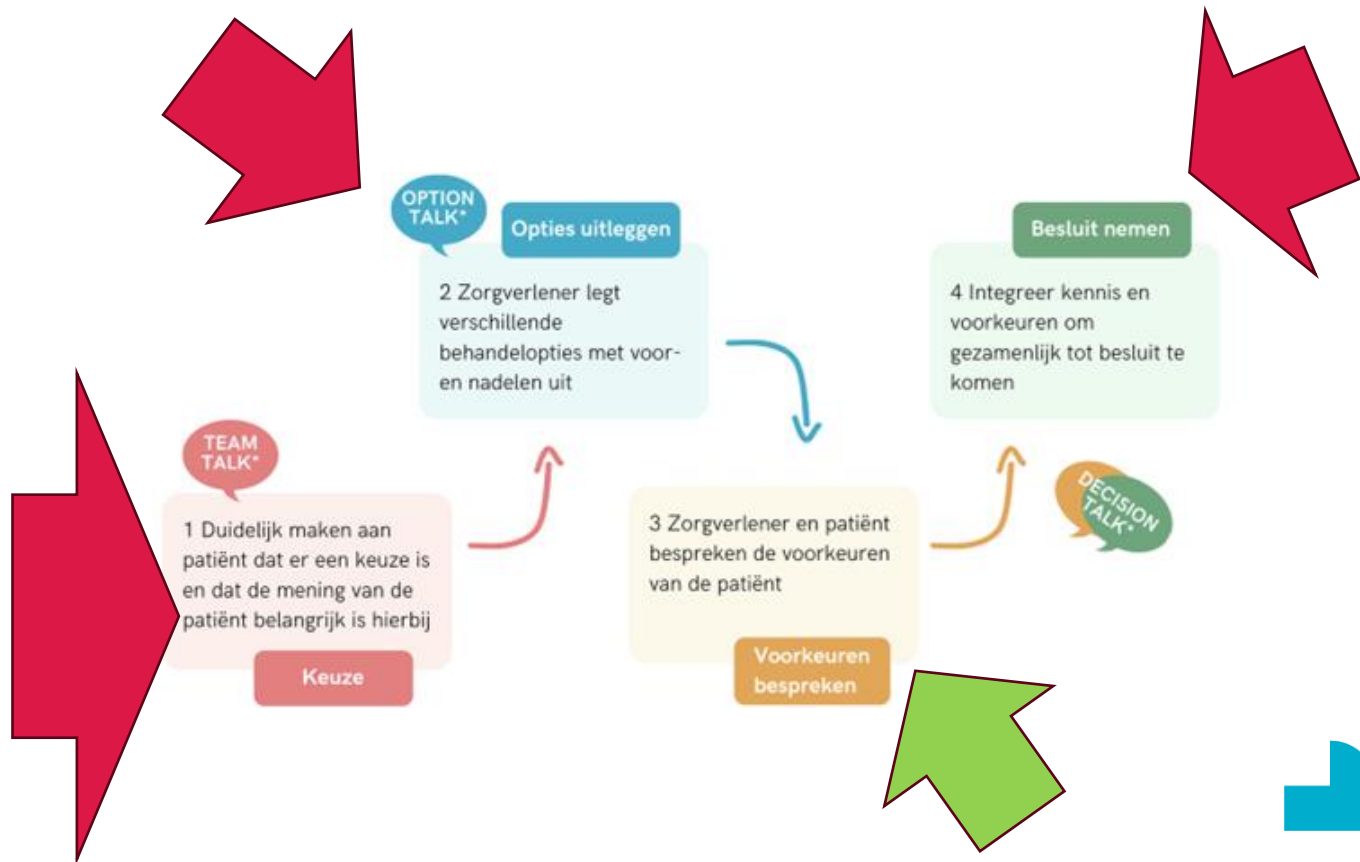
TEAM TALK*

1 Duidelijk maken aan patiënt dat er een keuze is en dat de mening van de patiënt belangrijk is hierbij

Keuze

OPTION TALK*

Opties uitleggen

2 Zorgverlener legt verschillende behandelopties met voor- en nadelen uit

3 Zorgverlener en patiënt bespreken de voorkeuren van de patiënt

Voorkeuren bespreken

Besluit nemen

4 Integreer kennis en voorkeuren om gezamenlijk tot besluit te komen

DECISION TALK*